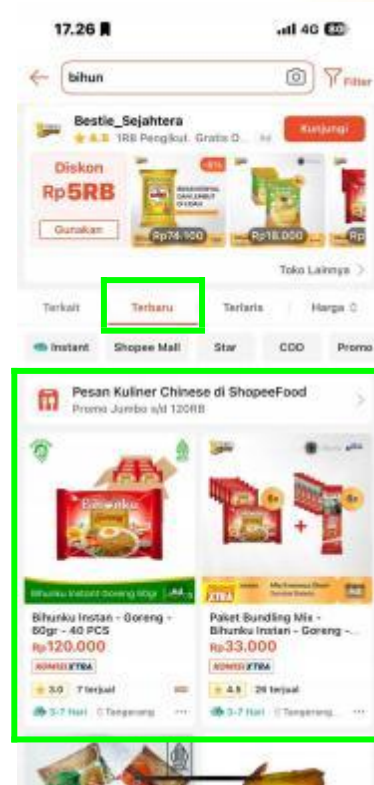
17.26

4G 80

bihun

Filter

Bestie_Sejahtera

4.3 1RB Pengikut Gratis O...

Kunjungi

Diskon Rp5RB

Gunakan

Rp74.100

Rp18.000

Toko Lainnya >

Terkait

Terbaru

Terlaris

Harga

Instant

Shopee Mall

Star

COD

Promo

Pesan Kuliner Chinese di ShopeeFood

Promo Jumbo s/d 120RB

Bihunku

Bihunku Instant Goreng 60gr

Bihunku Instan - Goreng - 60gr - 40 PCS

Rp120.000

KOMISI XTRA

3.0 7 terjual

3-7 Hari Tangerang

Paket Bundling Mix - Bihunku Instan - Goreng -...

Rp33.000

KOMISI XTRA

4.6 26 terjual

3-7 Hari Tangerang